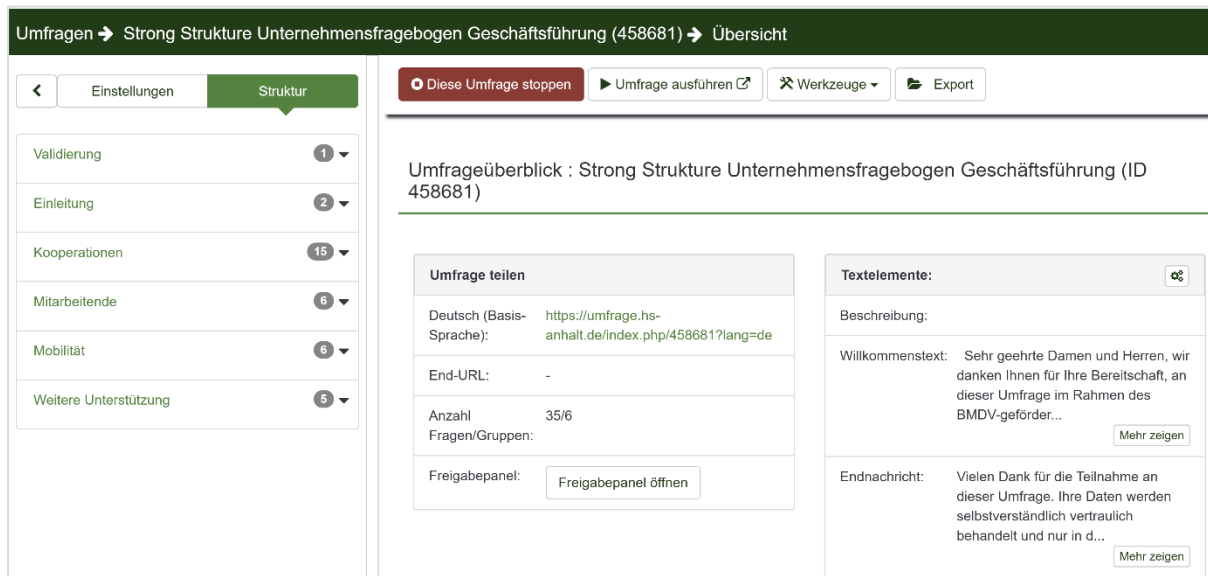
Umfragen → Strong Strukture Unternehmensfragebogen Geschäftsführung (458681) → Übersicht

‹ Einstellungen Struktur

Validierung 1
Einleitung 2
Kooperationen 15
Mitarbeitende 6
Mobilität 6
Weitere Unterstützung 5

Diese Umfrage stoppen
Umfrage ausführen
Werkzeuge
Export

Umfrageüberblick : Strong Strukture Unternehmensfragebogen Geschäftsführung (ID 458681)

Umfrage teilen

| | |
|---|---|
| Deutsch (Basis-Sprache): | https://umfrage.hs-anhalt.de/index.php/458681?lang=de |
| End-URL: | - |
| Anzahl Fragen/Gruppen: | 35/6 |
| Freigabepanel: | Freigabepanel öffnen |

Textelemente:

| | |
|---|---|
| Beschreibung: | |
| Willkommenstext: | Sehr geehrte Damen und Herren, wir danken Ihnen für Ihre Bereitschaft, an dieser Umfrage im Rahmen des BMDV-geförder... Mehr zeigen |
| Endnachricht: | Vielen Dank für die Teilnahme an dieser Umfrage. Ihre Daten werden selbstverständlich vertraulich behandelt und nur in d... Mehr zeigen |